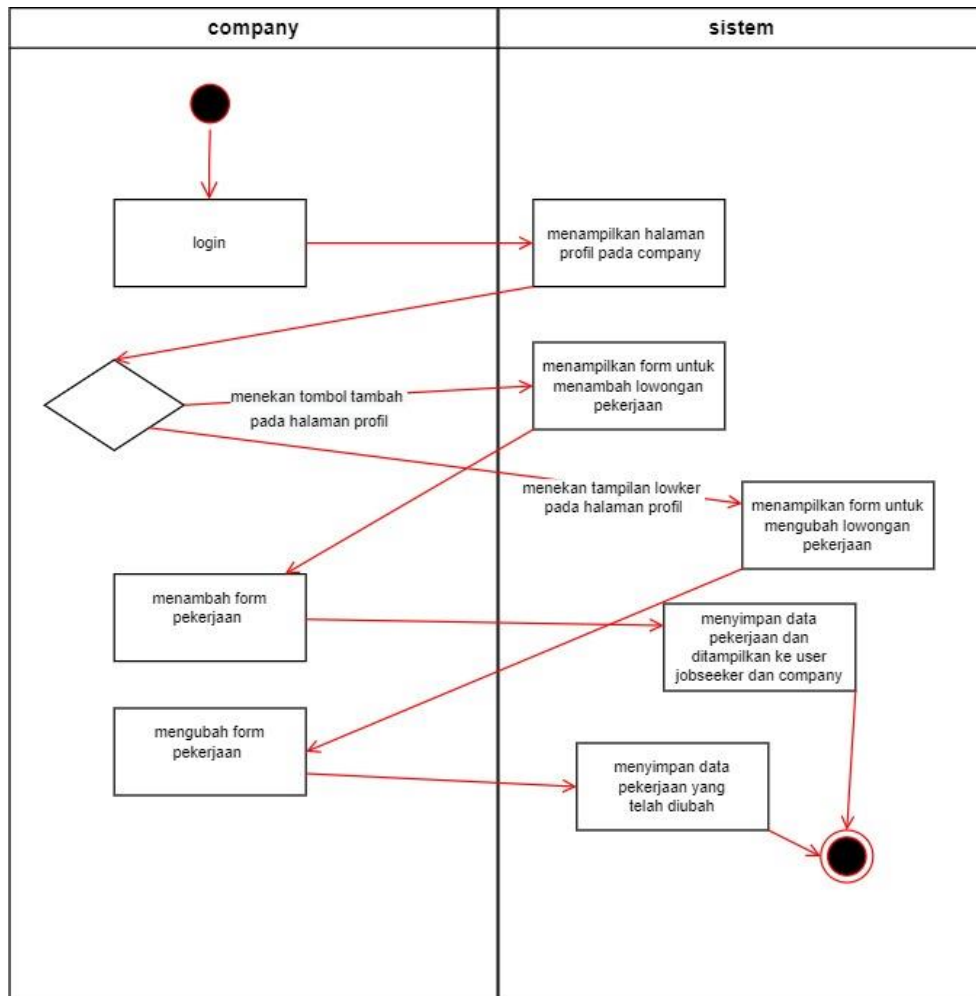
company

sistem

login

menampilkan halaman profil pada company

menekan tombol tambah pada halaman profil

menampilkan form untuk menambah lowongan pekerjaan

menekan tampilan lowker pada halaman profil

menampilkan form untuk mengubah lowongan pekerjaan

menambah form pekerjaan

menyimpan data pekerjaan dan ditampilkan ke user jobseeker dan company

mengubah form pekerjaan

menyimpan data pekerjaan yang telah diubah